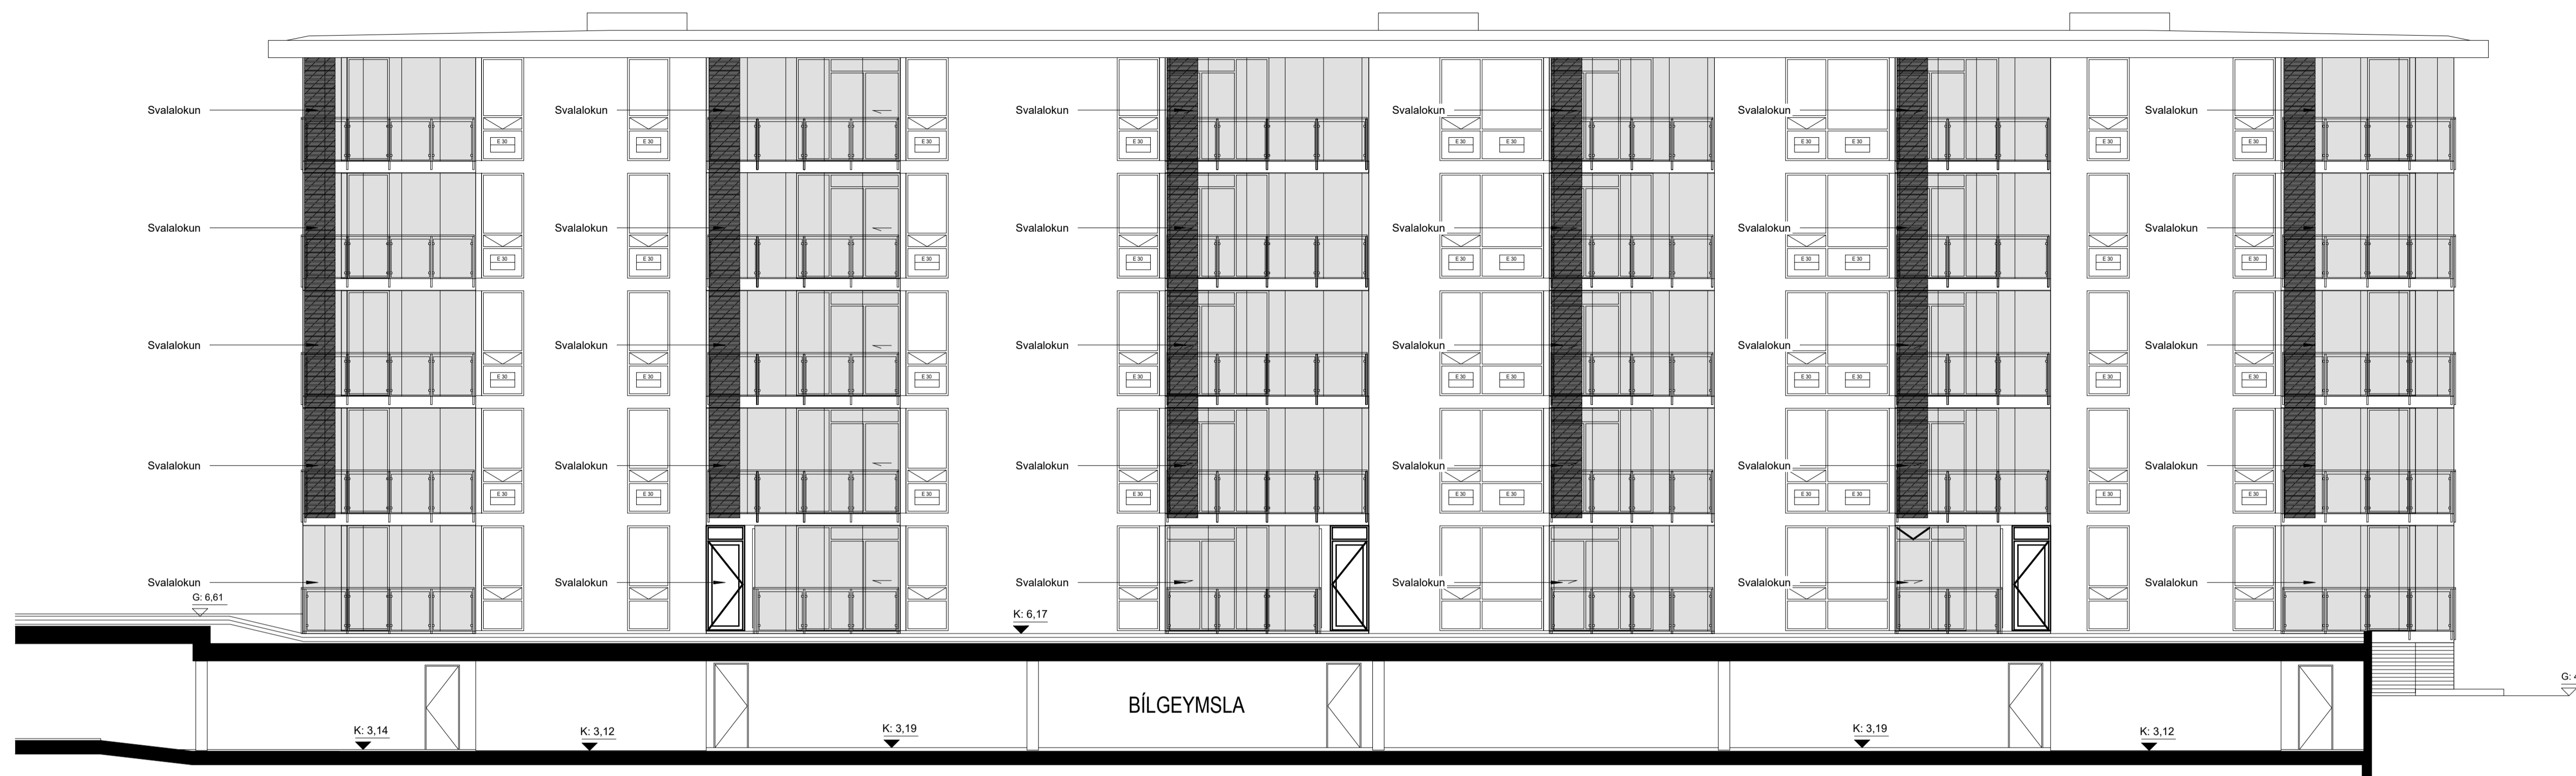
Svalalokun
Svalalokun
Svalalokun
Svalalokun
Svalalokun
Svalalokun
Svalalokun
Svalalokun
Svalalokun
Svalalokun
Svalalokun
Svalalokun
Svalalokun
Svalalokun
Svalalokun
Svalalokun
Svalalokun
Svalalokun
Svalalokun
Svalalokun
Svalalokun
Svalalokun
Svalalokun
Svalalokun
Svalalokun
Svalalokun
Svalalokun
Svalalokun
Svalalokun
Svalalokun

E 30

G: 6,61
K: 6,17
G: 4

BÍLGEYMSLA

K: 3,14
K: 3,12
K: 3,19
K: 3,19
K: 3,12